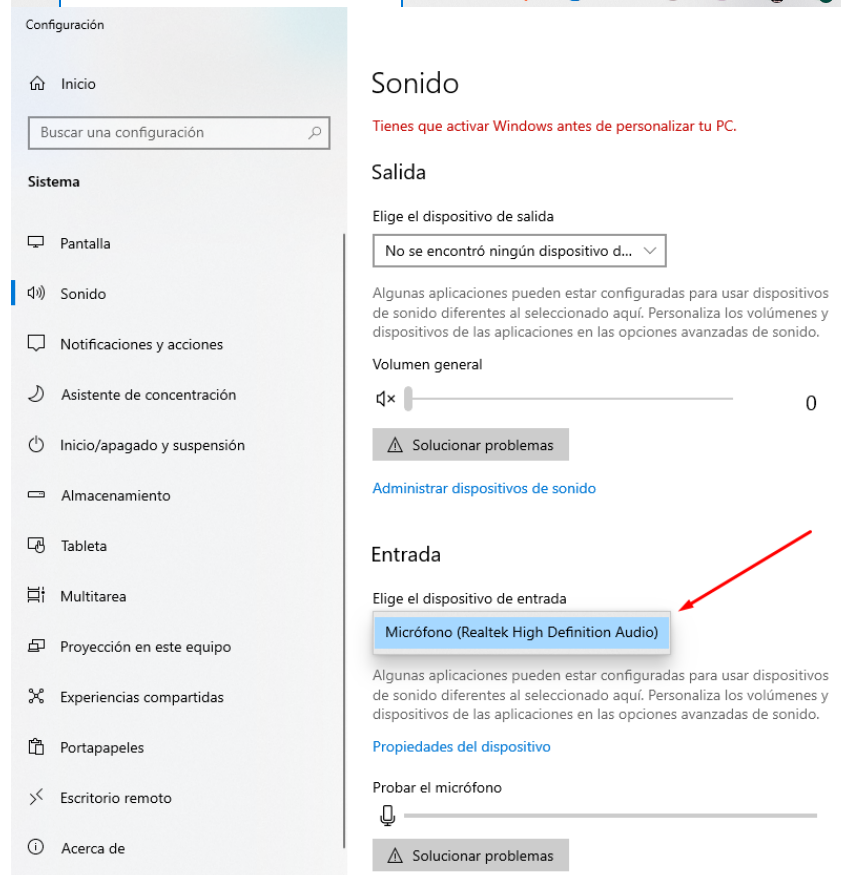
Configuración

Inicio

Buscar una configuración

Sistema

Pantalla

Sonido

Notificaciones y acciones

Asistente de concentración

Inicio/apagado y suspensión

Almacenamiento

Tableta

Multitarea

Proyección en este equipo

Experiencias compartidas

Portapapeles

Escritorio remoto

Acerca de

Sonido

Tienes que activar Windows antes de personalizar tu PC.

Salida

Elige el dispositivo de salida

No se encontró ningún dispositivo d...

Algunas aplicaciones pueden estar configuradas para usar dispositivos de sonido diferentes al seleccionado aquí. Personaliza los volúmenes y dispositivos de las aplicaciones en las opciones avanzadas de sonido.

Volumen general

0

Solucionar problemas

Administrar dispositivos de sonido

Entrada

Elige el dispositivo de entrada

Micrófono (Realtek High Definition Audio)

Algunas aplicaciones pueden estar configuradas para usar dispositivos de sonido diferentes al seleccionado aquí. Personaliza los volúmenes y dispositivos de las aplicaciones en las opciones avanzadas de sonido.

Propiedades del dispositivo

Probar el micrófono

Solucionar problemas